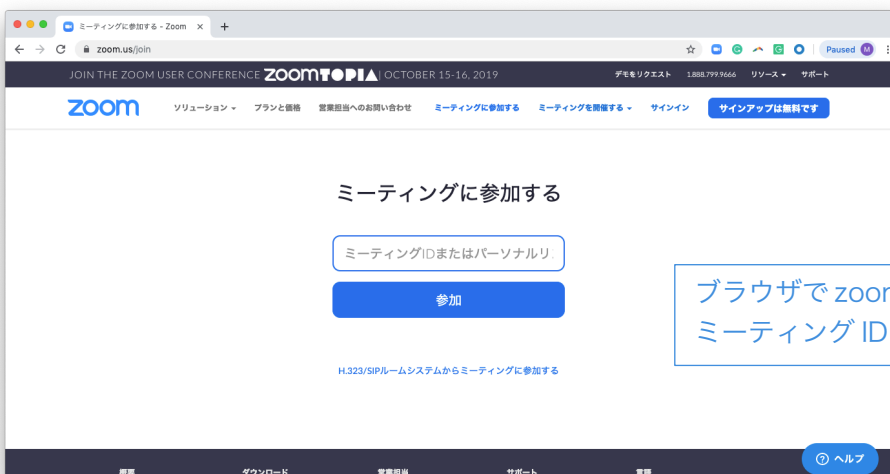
ミーティングに参加する - Zoom
zoom.us/join
Paused M

JOIN THE ZOOM USER CONFERENCE ZOOMTOPIA | OCTOBER 15-16, 2019
デモをリクエスト 1.888.799.9666 リソース サポート

zoom
ソリューション プランと価格 営業担当へのお問い合わせ ミーティングに参加する ミーティングを開催する サインイン サインアップは無料です

ミーティングに参加する

ミーティングIDまたはパーソナルリ

参加

H.323/SIPルームシステムからミーティングに参加する

ブラウザで zoor
ミーティング ID

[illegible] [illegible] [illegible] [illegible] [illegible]

ヘルプ